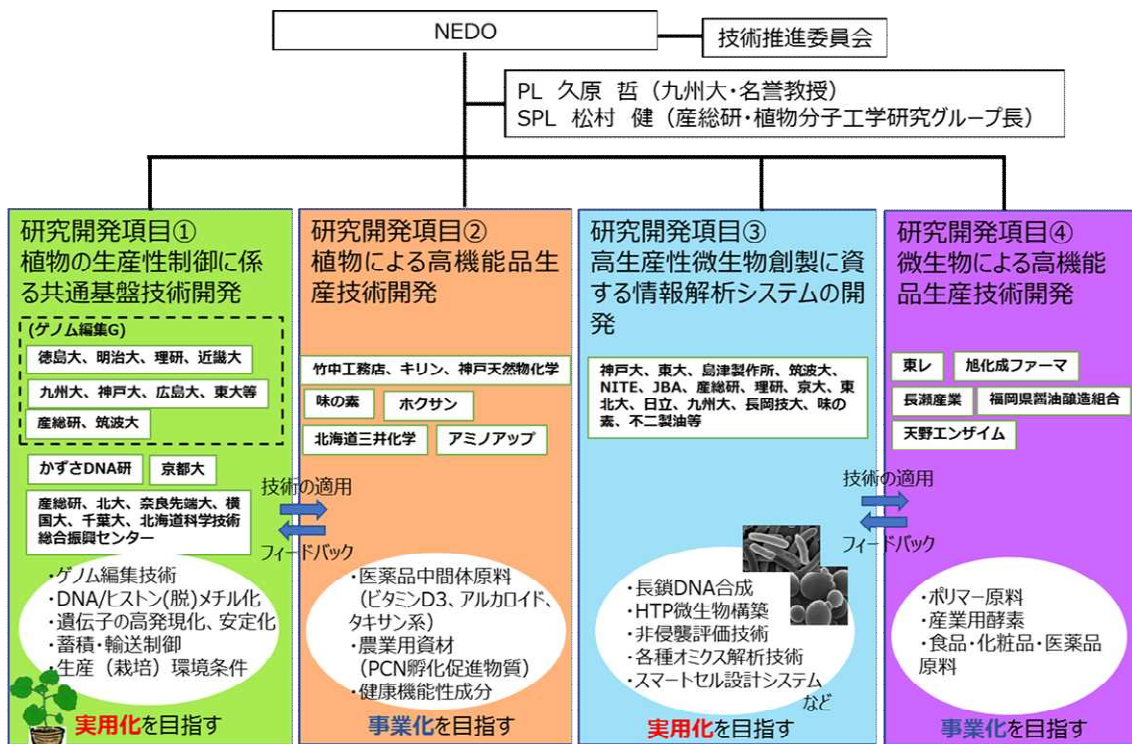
NEDO

技術推進委員会

PL 久原 哲（九州大・名誉教授）
SPL 松村 健（産総研・植物分子工学研究グループ長）

研究開発項目①
植物の生産性制御に係る共通基盤技術開発

(ゲノム編集G)
徳島大、明治大、理研、近畿大
九州大、神戸大、広島大、東大等
産総研、筑波大

かずさDNA研
京都大
産総研、北大、奈良先端大、横国大、千葉大、北海道科学技術総合振興センター

・ゲノム編集技術
・DNA/ヒストン(脱)メチル化
・遺伝子の高発現化、安定化
・蓄積・輸送制御
・生産（栽培）環境条件

実用化を目指す

技術の適用
フィードバック

研究開発項目②
植物による高機能品生産技術開発

竹中工務店、キリン、神戸天然物化学
味の素
ホクサン
北海道三井化学
アミノアップ

・医薬品中間体原料（ビタミンD3、アルカロイド、タキサン系）
・農業用資材（PCN孵化促進物質）
・健康機能性成分

事業化を目指す

研究開発項目③
高生産性微生物創製に資する情報解析システムの開発

神戸大、東大、島津製作所、筑波大、NITE、JBA、産総研、理研、京大、東北大、日立、九州大、長岡技大、味の素、不二製油等

・長鎖DNA合成
・HTP微生物構築
・非侵襲評価技術
・各種オミクス解析技術
・スマートセル設計システム
など

実用化を目指す

技術の適用
フィードバック

研究開発項目④
微生物による高機能品生産技術開発

東レ
旭化成ファーマ
長瀬産業
福岡県醤油醸造組合
天野エンザイム

・ポリマー原料
・産業用酵素
・食品・化粧品・医薬品原料

事業化を目指す